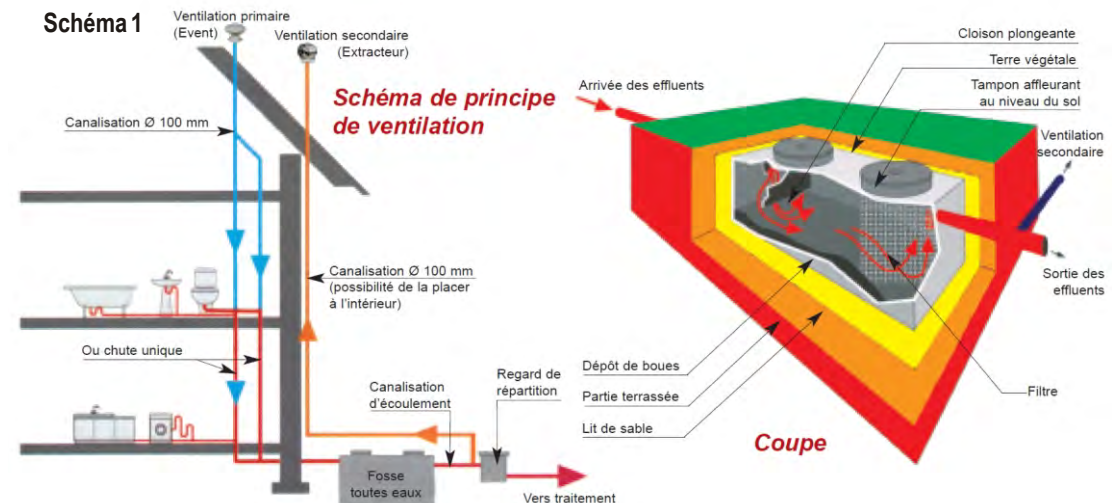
Schéma 1

Ventilation primaire (Event)

Ventilation secondaire (Extracteur)

Schéma de principe de ventilation

Canalisation Ø 100 mm

Canalisation Ø 100 mm (possibilité de la placer à l'intérieur)

Ou chute unique

Canalisation d'écoulement

Regard de répartition

Fosse toutes eaux

Vers traitement

Cloison plongeante

Terre végétale

Tampon affleurant au niveau du sol

Arrivée des effluents

Ventilation secondaire

Sortie des effluents

Dépôt de boues

Partie terrassée

Lit de sable

Filtre

Coupe